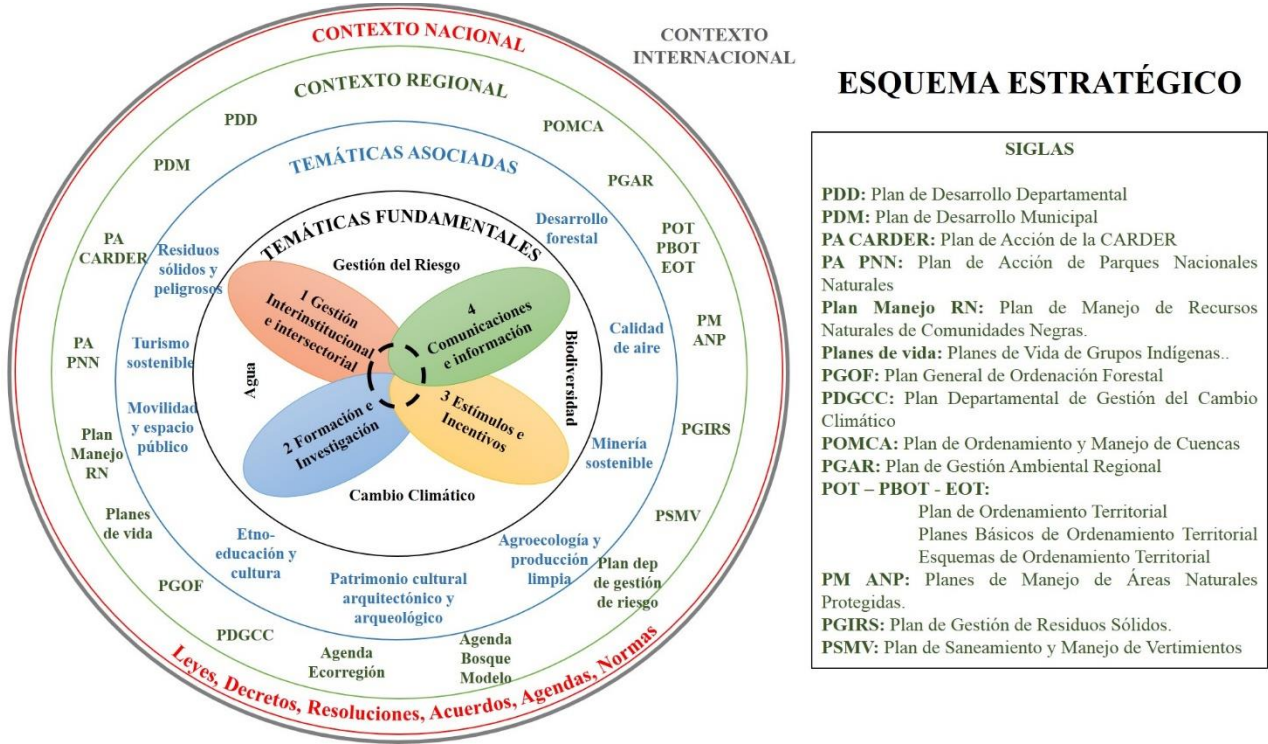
CONTEXTO NACIONAL

CONTEXTO INTERNACIONAL

CONTEXTO REGIONAL

PDD

POMCA

PDM

PGAR

TEMÁTICAS ASOCIADAS

POT PBOT EOT

PA CARDER

Desarrollo forestal

TEMÁTICAS FUNDAMENTALES

Gestión del Riesgo

Residuos sólidos y peligrosos

1 Gestión Interinstitucional e intersectorial

4 Comunicaciones e información

PM ANP

Calidad de aire

PA PNN

Turismo sostenible

Agua

Biodiversidad

Movilidad y espacio público

2 Formación e Investigación

3 Estímulos e Incentivos

PGIRS

Plan Manejo RN

Minería sostenible

Cambio Climático

Planes de vida

PSMV

Etno-educación y cultura

Agroecología y producción limpia

Plan dep de gestión de riesgo

PGOF

Patrimonio cultural arquitectónico y arqueológico

PDGCC

Agenda Ecorregión

Agenda Bosque Modelo

Leyes, Decretos, Resoluciones, Acuerdos, Agendas, Normas

ESQUEMA ESTRATÉGICO

SIGLAS

PDD: Plan de Desarrollo Departamental
PDM: Plan de Desarrollo Municipal
PA CARDER: Plan de Acción de la CARDER
PA PNN: Plan de Acción de Parques Nacionales Naturales
Plan Manejo RN: Plan de Manejo de Recursos Naturales de Comunidades Negras.
Planes de vida: Planes de Vida de Grupos Indígenas..
PGOF: Plan General de Ordenación Forestal
PDGCC: Plan Departamental de Gestión del Cambio Climático
POMCA: Plan de Ordenamiento y Manejo de Cuencas
PGAR: Plan de Gestión Ambiental Regional
POT – PBOT - EOT:
Plan de Ordenamiento Territorial
Planes Básicos de Ordenamiento Territorial
Esquemas de Ordenamiento Territorial
PM ANP: Planes de Manejo de Áreas Naturales Protegidas.
PGIRS: Plan de Gestión de Residuos Sólidos.
PSMV: Plan de Saneamiento y Manejo de Vertimientos